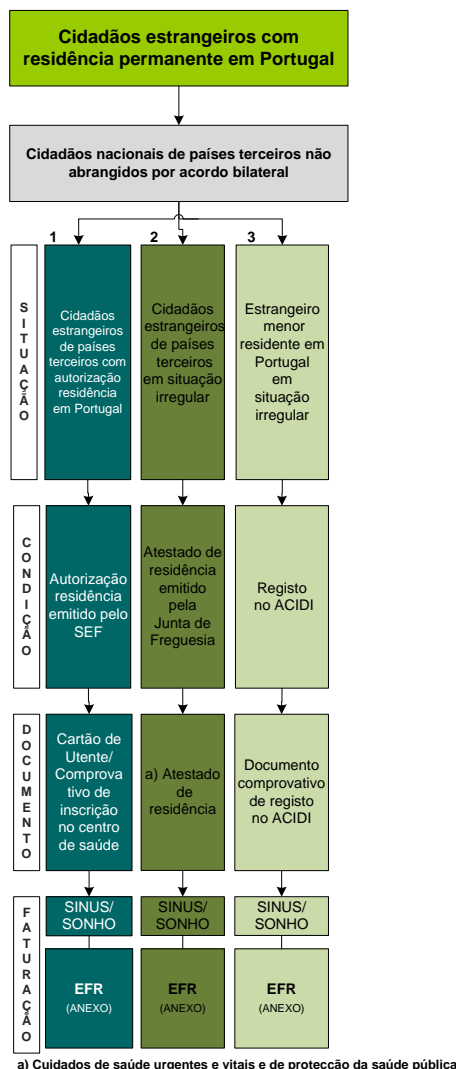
Cidadãos estrangeiros com residência permanente em Portugal

Cidadãos nacionais de países terceiros não abrangidos por acordo bilateral

1

2

3

SITUAÇÃO

Cidadãos estrangeiros de países terceiros com autorização residência em Portugal

Cidadãos estrangeiros de países terceiros em situação irregular

Estrangeiro menor residente em Portugal em situação irregular

CONDIÇÃO

Autorização residência emitido pelo SEF

Atestado de residência emitido pela Junta de Freguesia

Registo no ACIDI

DOCUMENTO

Cartão de Utente/ Comprovativo de inscrição no centro de saúde

a) Atestado de residência

Documento comprovativo de registo no ACIDI

FATURAÇÃO

SINUS/ SONHO

SINUS/ SONHO

SINUS/ SONHO

EFR (ANEXO)

EFR (ANEXO)

EFR (ANEXO)

a) Cuidados de saúde urgentes e vitais e de protecção da saúde pública